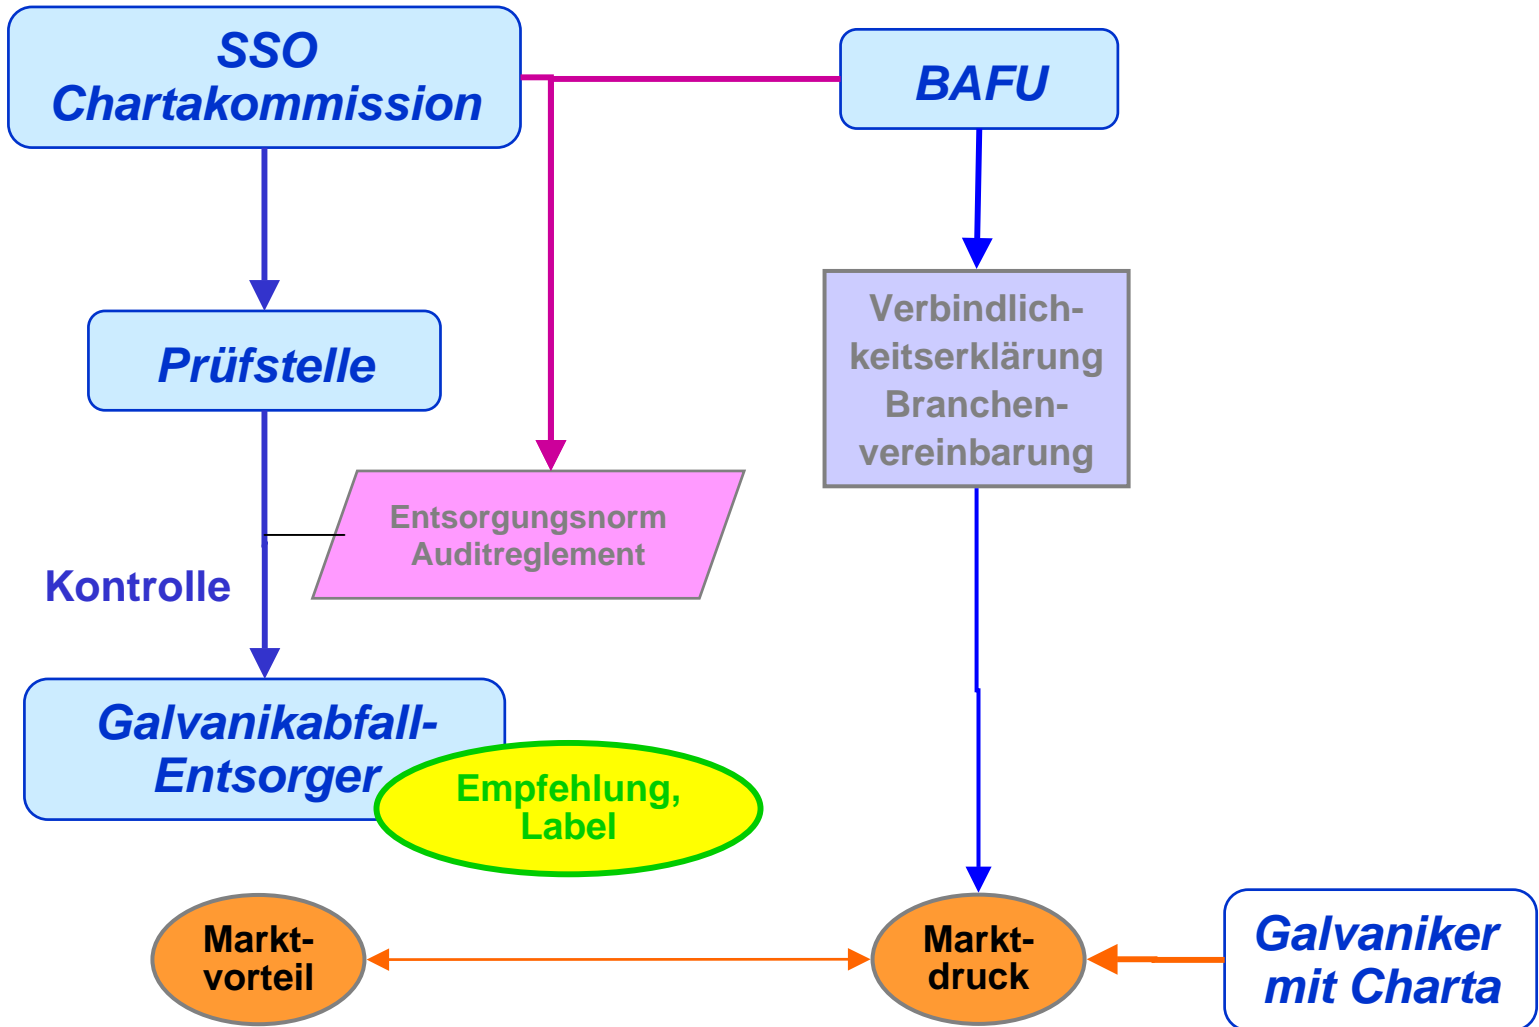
SSO Chartakommission

BAFU

Prüfstelle

Verbindlichkeitserklärung Branchenvereinbarung

Entsorgungsnorm Auditreglement

Kontrolle

Galvanikabfall-Entsorger

Empfehlung, Label

Marktvorteil

Marktdruck

Galvaniker mit Charta